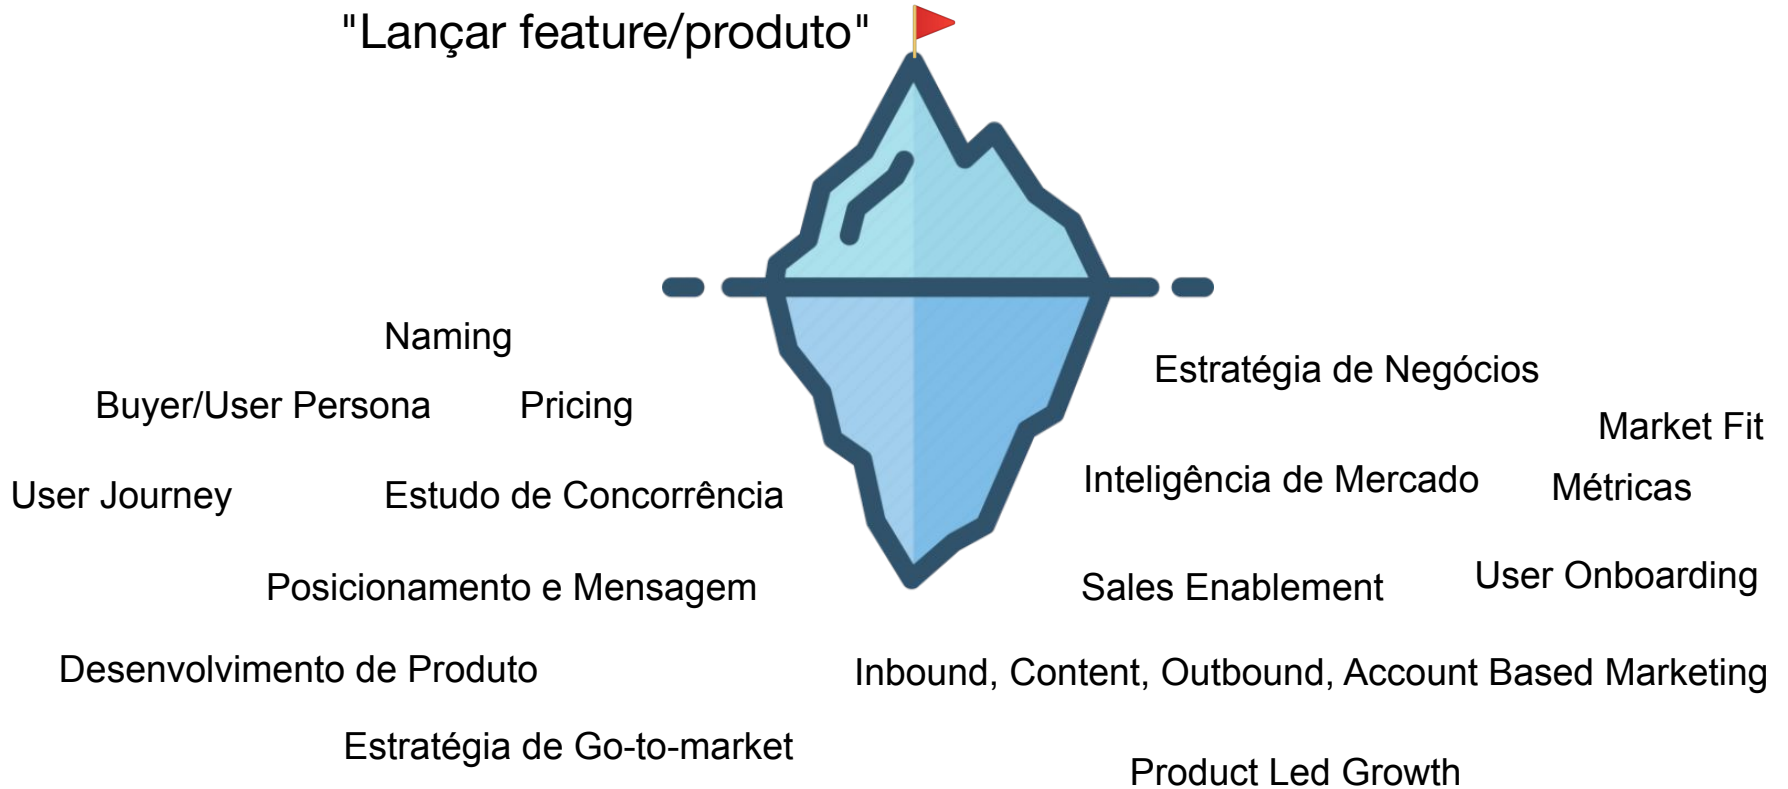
"Lançar feature/produto"

Naming

Buyer/User Persona

Pricing

User Journey

Estudo de Concorrência

Posicionamento e Mensagem

Desenvolvimento de Produto

Estratégia de Go-to-market

Estratégia de Negócios

Market Fit

Inteligência de Mercado

Métricas

Sales Enablement

User Onboarding

Inbound, Content, Outbound, Account Based Marketing

Product Led Growth